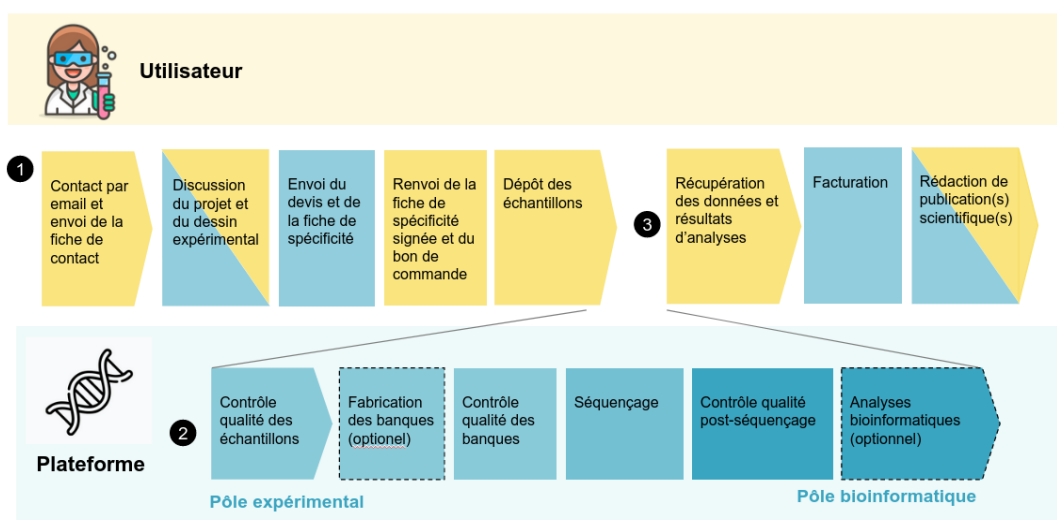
Utilisateur

1

Contact par email et envoi de la fiche de contact

Discussion du projet et du dessin expérimental

Envoi du devis et de la fiche de spécificité

Renvoi de la fiche de spécificité signée et du bon de commande

Dépôt des échantillons

3

Récupération des données et résultats d'analyses

Facturation

Rédaction de publication(s) scientifique(s)

Plateforme

2

Contrôle qualité des échantillons

Fabrication des banques (optionel)

Contrôle qualité des banques

Séquençage

Contrôle qualité post-séquençage

Analyses bioinformatiques (optionnel)

Pôle expérimental

Pôle bioinformatique